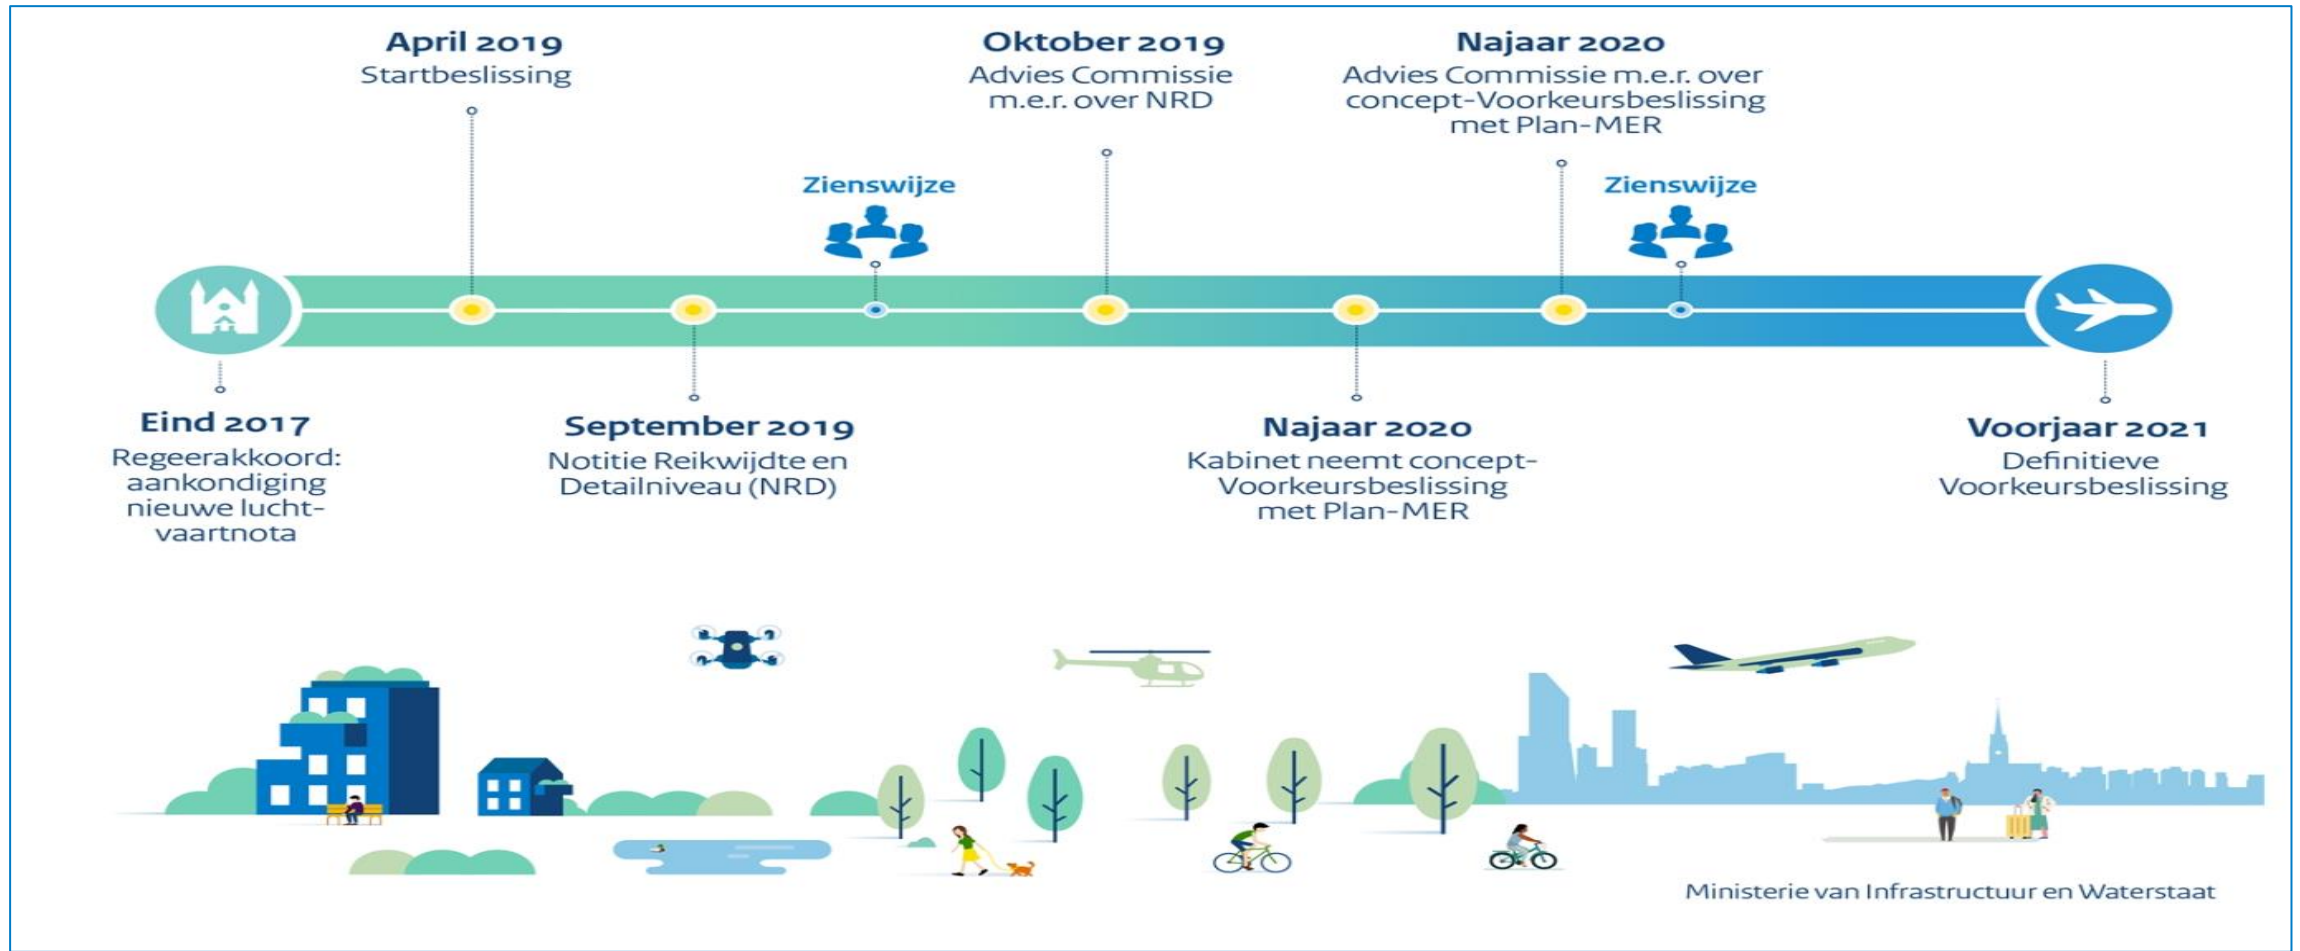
April 2019
Startbeslissing

Oktober 2019
Advies Commissie m.e.r. over NRD

Najaar 2020
Advies Commissie m.e.r. over concept-Voorkeursbeslissing met Plan-MER

Zienswijze

Zienswijze

Eind 2017
Regeerakkoord: aankondiging nieuwe luchtvaartnota

September 2019
Notitie Reikwijdte en Detailniveau (NRD)

Najaar 2020
Kabinet neemt concept-Voorkeursbeslissing met Plan-MER

Voorjaar 2021
Definitieve Voorkeursbeslissing

Ministerie van Infrastructuur en Waterstaat